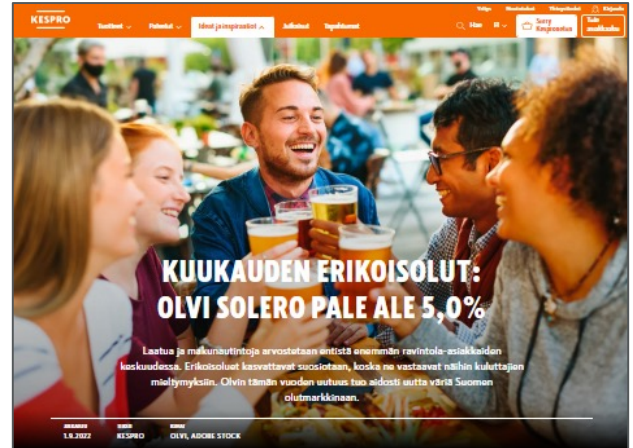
KESPRO

Tuotteet ⌄ Palvelut ⌄ Ideat ja inspiraatiot ⌄ Asiakkaat Tapahtumat

Yrityksille Tilaa Kirjaudu

Hae

Siirry Kespronetiin

Tule asiakkaaksi

KUUKAUDEN ERIKOISOLUT: OLVI SOLERO PALE ALE 5,0%

Laatua ja makunautintoja arvostetaan entistä enemmän ravintola-asiakkaiden keskuudessa. Erikoisoluet kasvattavat suosiotaan, koska ne vastaavat näihin kuluttajien mieltymyksiin. Olvin tämän vuoden uutuus tuo aidosti uutta väriä Suomen olutmarkkinaan.

JULKAISTU 1.9.2022

TEKSTI KESPRO

KUVAT OLVI, ADOBE STOCK